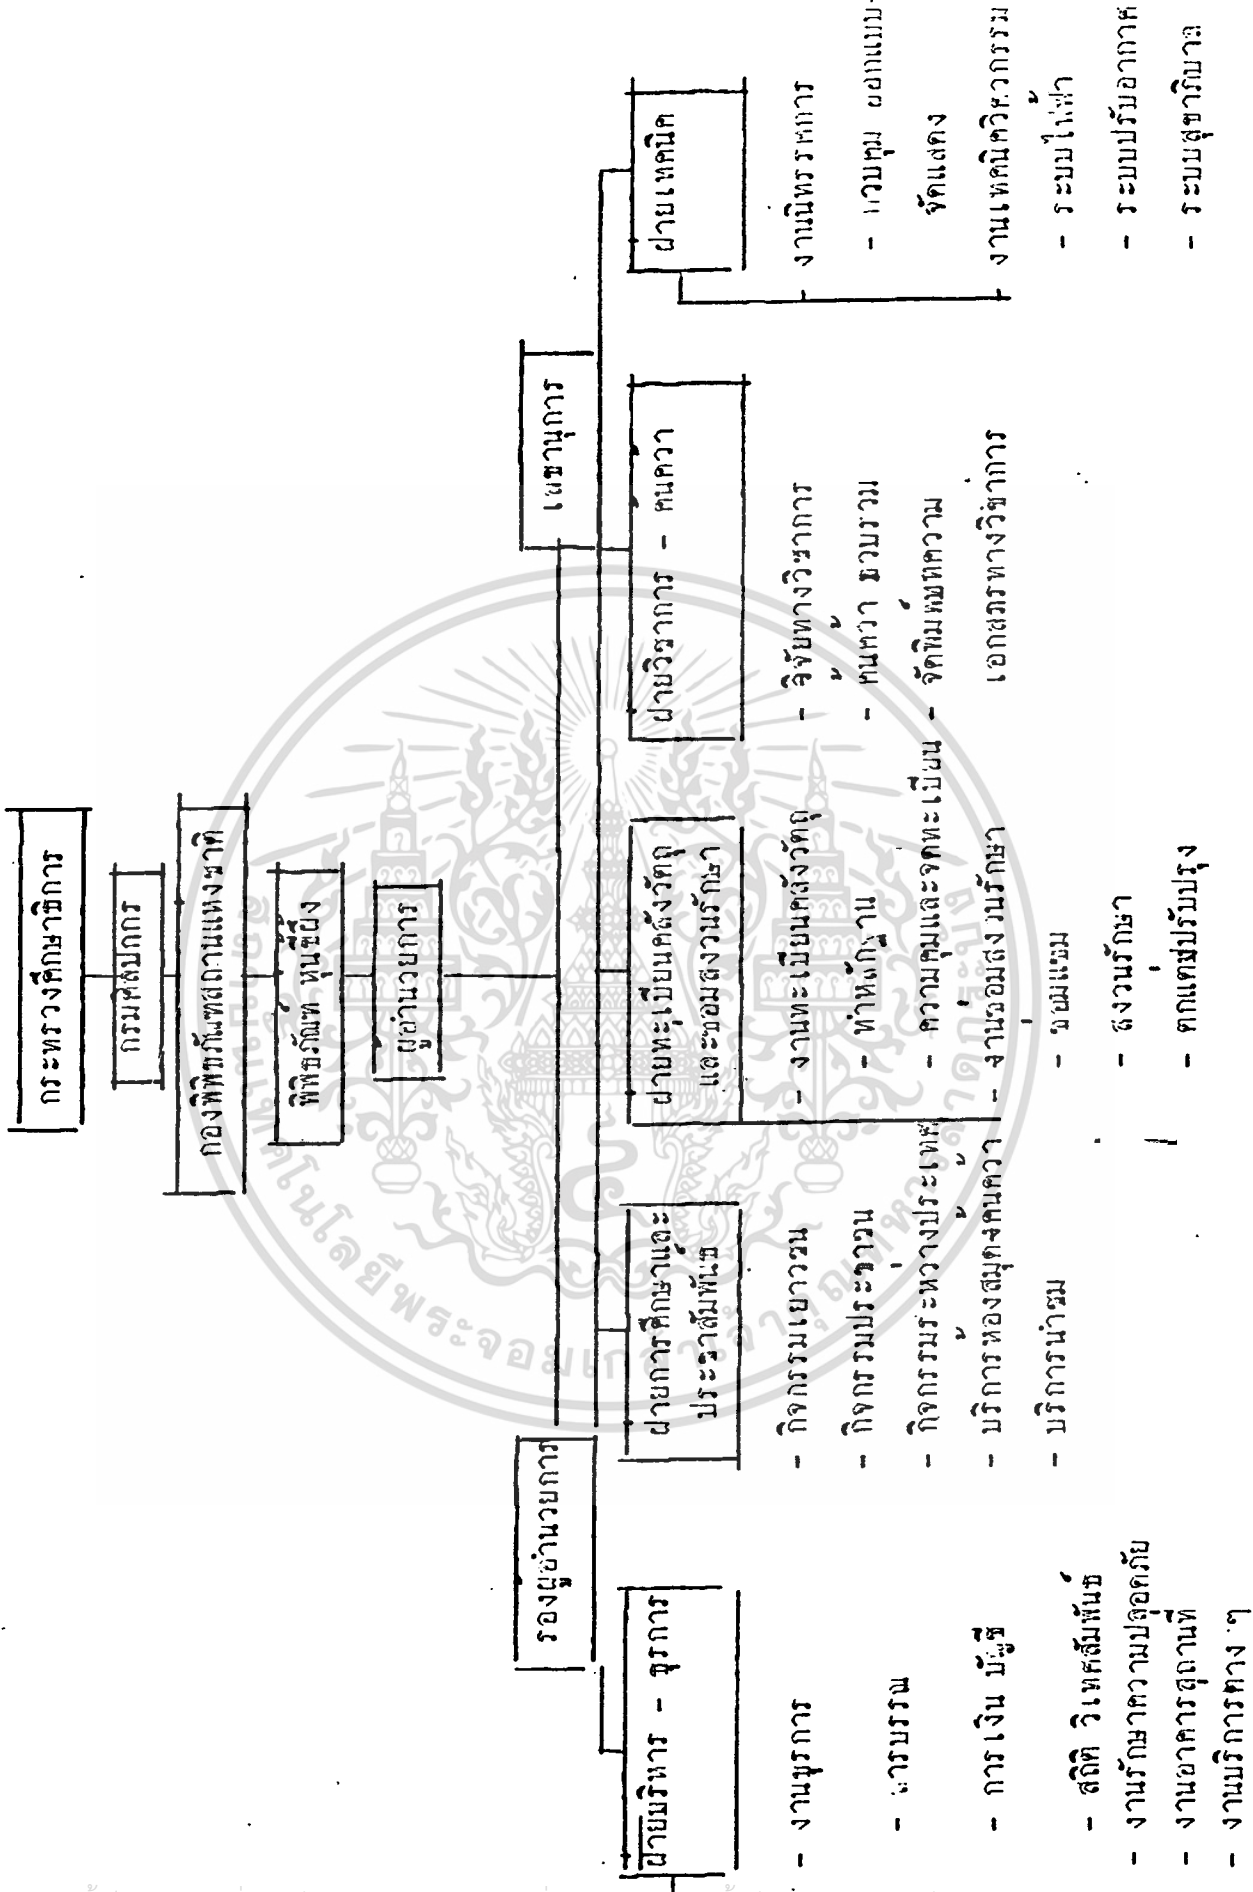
กระทรวงศึกษาธิการ

กรมศิลปากร

กองพิพิธภัณฑสถานแห่งชาติ

พิพิธภัณฑ หริภุญไชย

ผู้อำนวยการ

รองผู้อำนวยการ

เลขานุการ

ฝ่ายบริหาร - ธุรการ
- งานธุรการ
- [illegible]รบรรม
- การเงิน บัญชี
- สถิติ วิเทศสัมพันธ์
- งานรักษาความปลอดภัย
- งานอาคารสถานที่
- งานบริการต่าง ๆ

ฝ่ายการศึกษาและประชาสัมพันธ์
- กิจกรรมเยาวชน
- กิจกรรมประชาชน
- กิจกรรมระหว่างประเทศ
- บริการห้องสมุดค้นคว้า
- บริการนำชม

ฝ่ายทะเบียนศิลปวัตถุและอนุรักษ์
- งานทะเบียนศิลปวัตถุ
- ห้องคลังงาน
- ควบคุมและจดทะเบียน
- งานอนุรักษ์
- บำรุงรักษา
- สงวนรักษา
- ตกแต่งปรับปรุง

ฝ่ายวิชาการ - ค้นคว้า
- วิจัยทางวิชาการ
- ค้นคว้า รวบรวม
- จัดพิมพ์บทความ
เอกสารทางวิชาการ

ฝ่ายเทคนิค
งานนิทรรศการ
- ควบคุม ออกแบบ จัดแสดง
งานเทคนิควิศวกรรม
- ระบบไฟฟ้า
- ระบบปรับอากาศ
- ระบบสุขาภิบาล